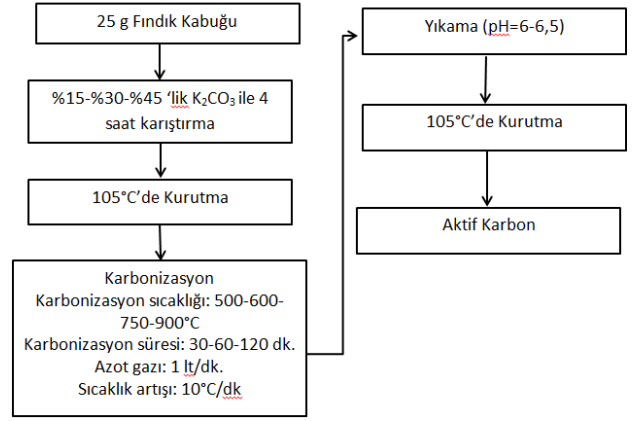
25 g Fındık Kabuğu

%15-%30-%45 'lik $K_2CO_3$ ile 4 saat karıştırma

105°C'de Kurutma

Karbonizasyon
Karbonizasyon sıcaklığı: 500-600-750-900°C
Karbonizasyon süresi: 30-60-120 dk.
Azot gazı: 1 lt/dk.
Sıcaklık artışı: 10°C/dk

Yıkama (pH=6-6,5)

105°C'de Kurutma

Aktif Karbon